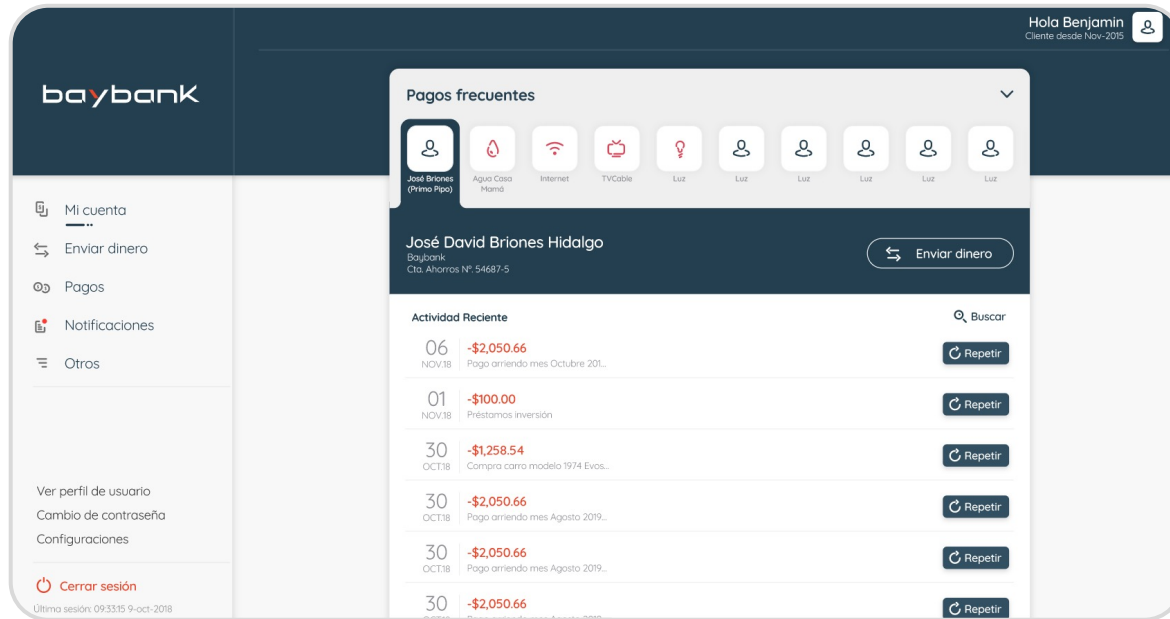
Hola Benjamin
Cliente desde Nov-2015

baybank

Mi cuenta
Enviar dinero
Pagos
Notificaciones
Otros

Ver perfil de usuario
Cambio de contraseña
Configuraciones

Cerrar sesión
Última sesión: 09:33:15 9-oct-2018

Pagos frecuentes

José Briones (Primo Pipo)
Agua Casa Mamá
Internet
TVCable
Luz
Luz
Luz
Luz
Luz
Luz

José David Briones Hidalgo
Baybank
Cta. Ahorros Nº. 54687-5

Enviar dinero

Actividad Reciente

Buscar

06 NOV.18 -$2,050.66 Pago arriendo mes Octubre 201...
Repetir

01 NOV.18 -$100.00 Préstamos inversión
Repetir

30 OCT.18 -$1,258.54 Compra carro modelo 1974 Evos...
Repetir

30 OCT.18 -$2,050.66 Pago arriendo mes Agosto 2019...
Repetir

30 OCT.18 -$2,050.66 Pago arriendo mes Agosto 2019...
Repetir

30 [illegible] -$2,050.66 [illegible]
Repetir